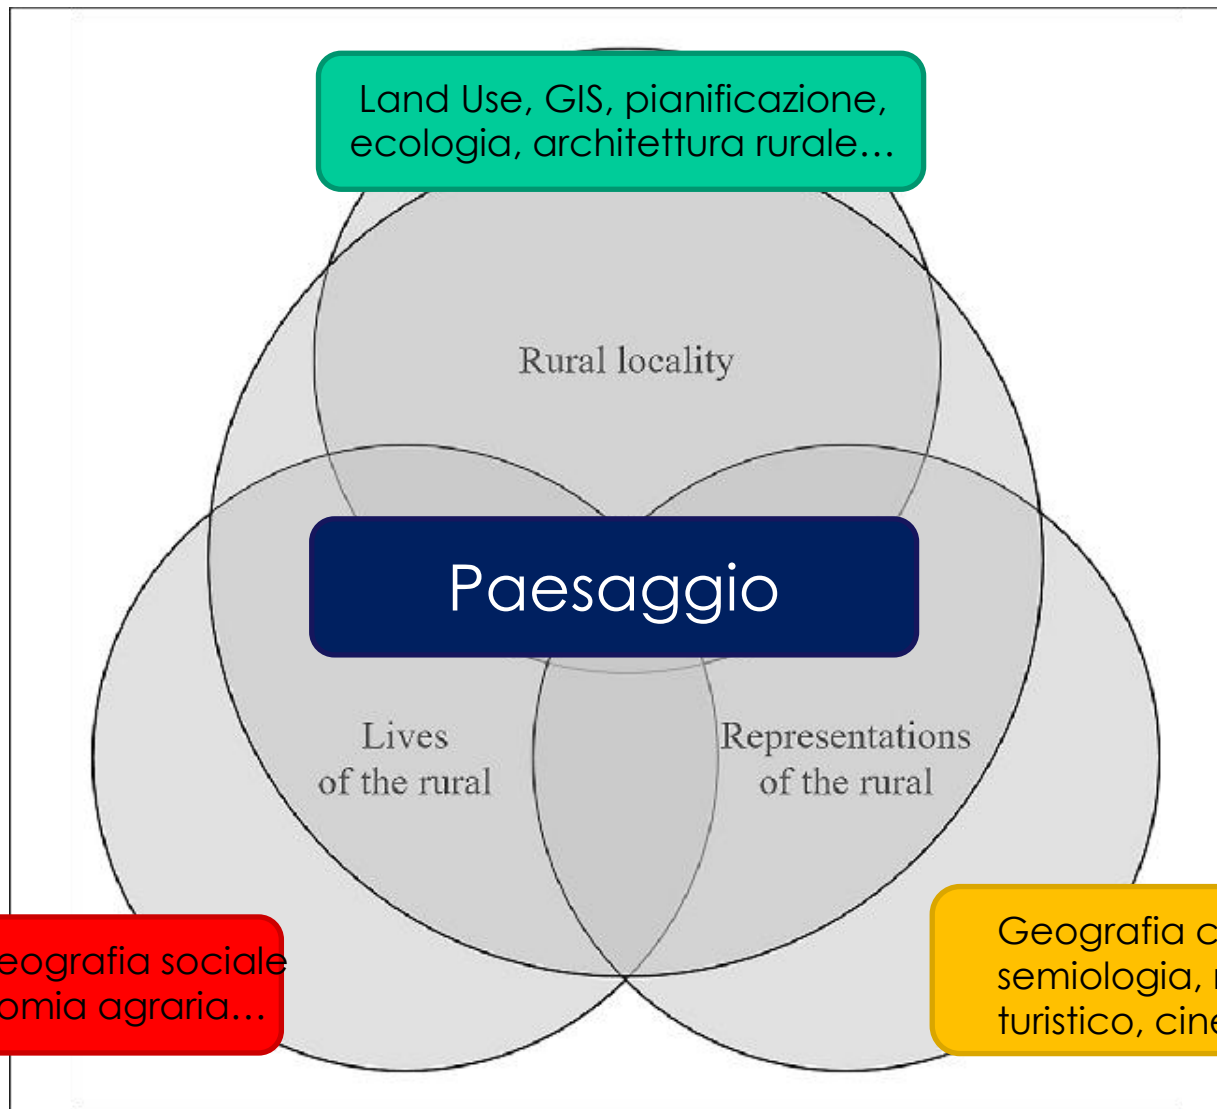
Land Use, GIS, pianificazione, ecologia, architettura rurale…

Rural locality

Paesaggio

Lives of the rural

Representations of the rural

eografia sociale omia agraria…

Geografia c semiologia, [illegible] turistico, cin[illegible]